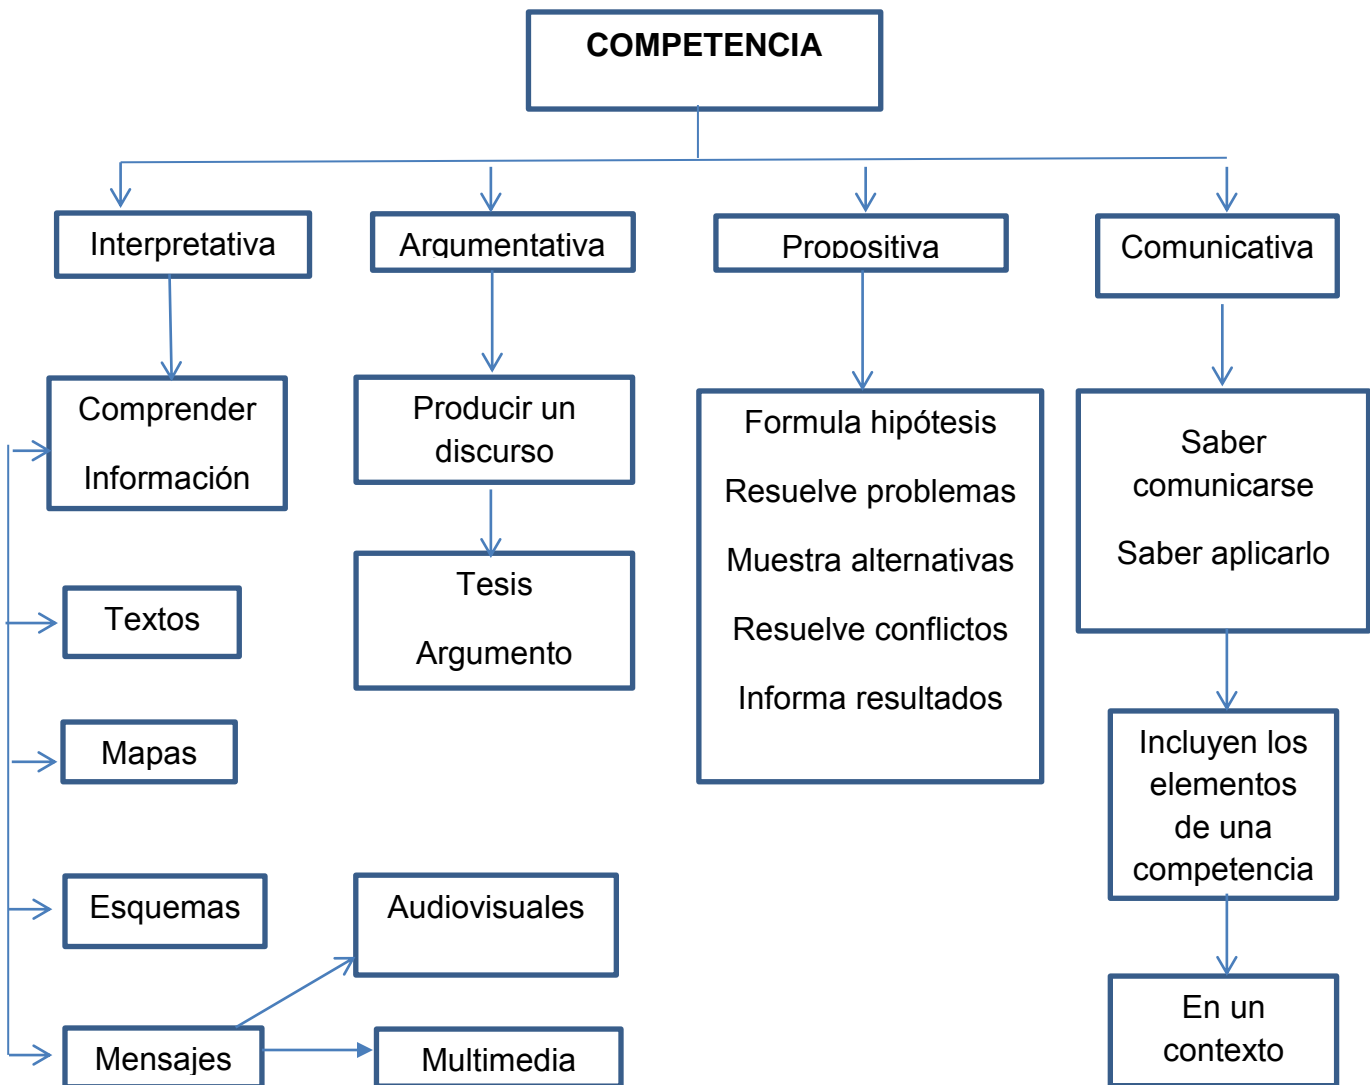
COMPETENCIA

Interpretativa

Argumentativa

Propositiva

Comunicativa

Comprender

Información

Producir un discurso

Tesis

Argumento

Formula hipótesis

Resuelve problemas

Muestra alternativas

Resuelve conflictos

Informa resultados

Saber comunicarse

Saber aplicarlo

Textos

Mapas

Esquemas

Mensajes

Audiovisuales

Multimedia

Incluyen los elementos de una competencia

En un contexto